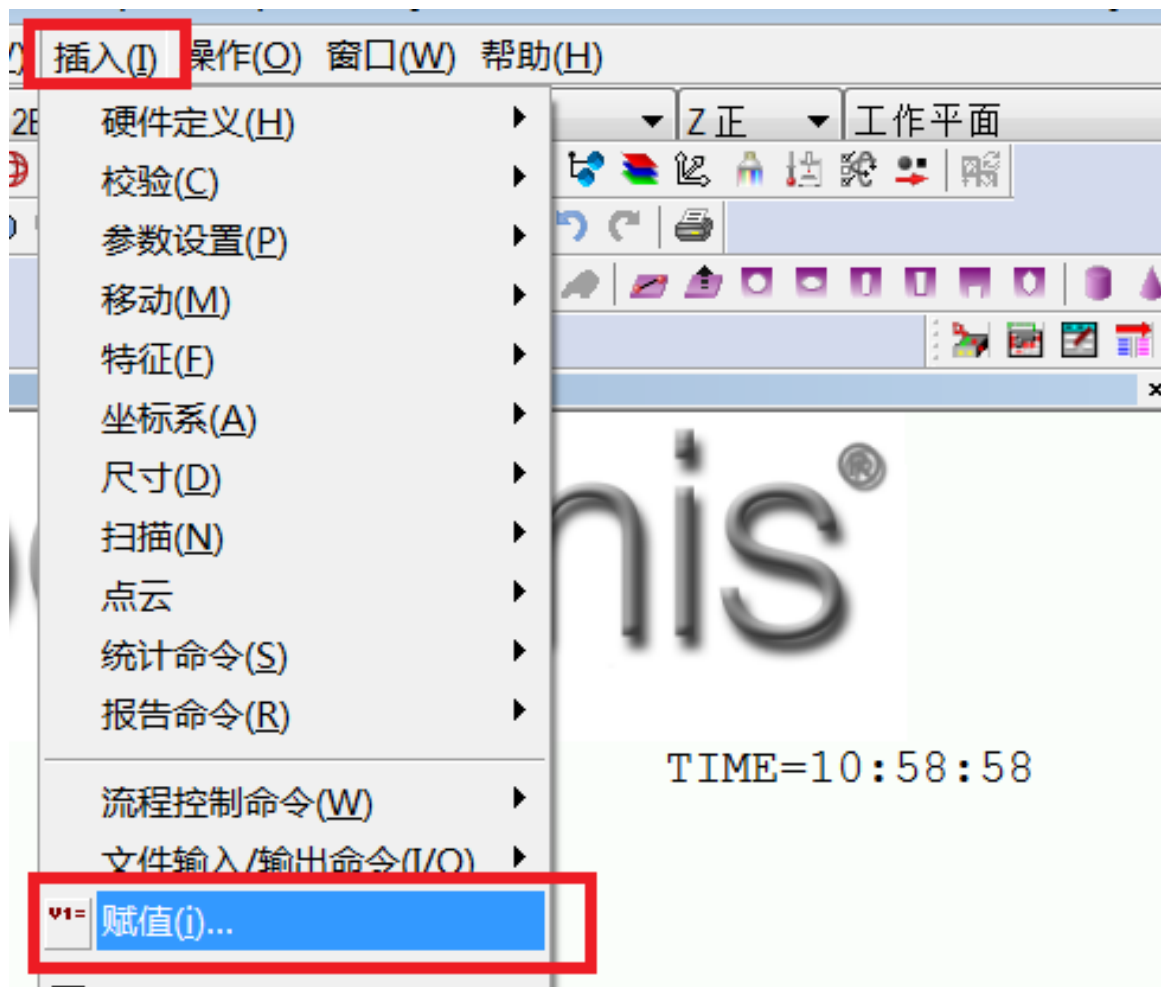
插入(I) 操作(O) 窗口(W) 帮助(H)

2E

Z正

工作平面

硬件定义(H)

校验(C)

参数设置(P)

移动(M)

特征(F)

坐标系(A)

尺寸(D)

扫描(N)

点云

统计命令(S)

报告命令(R)

流程控制命令(W)

文件输入/输出命令(I/O)

V1=

赋值(i)...

nis®

TIME=10:58:58